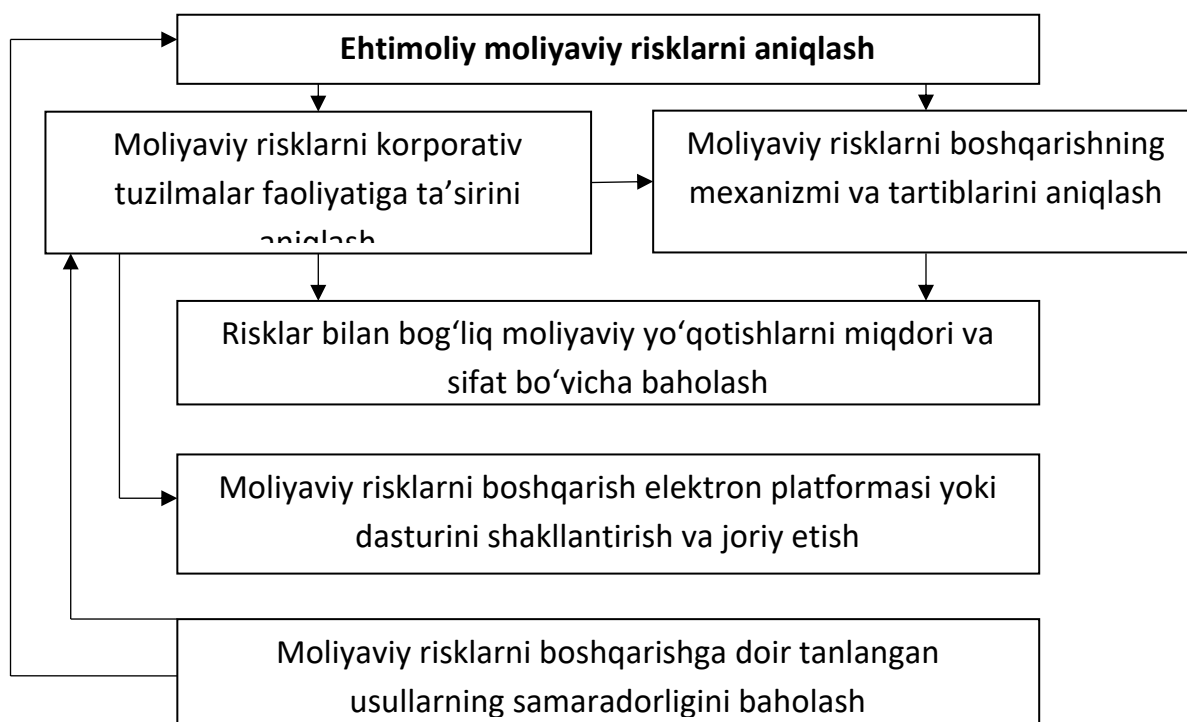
**Ehtimoliy moliyaviy risklarni aniqlash**

Moliyaviy risklarni korporativ tuzilmalar faoliyatiga ta'sirini aniqlash

Moliyaviy risklarni boshqarishning mexanizmi va tartiblarini aniqlash

Risklar bilan bog'liq moliyaviy yo'qotishlarni miqdori va sifat bo'yicha baholash

Moliyaviy risklarni boshqarish elektron platformasi yoki dasturini shakllantirish va joriy etish

Moliyaviy risklarni boshqarishga doir tanlangan usullarning samaradorligini baholash